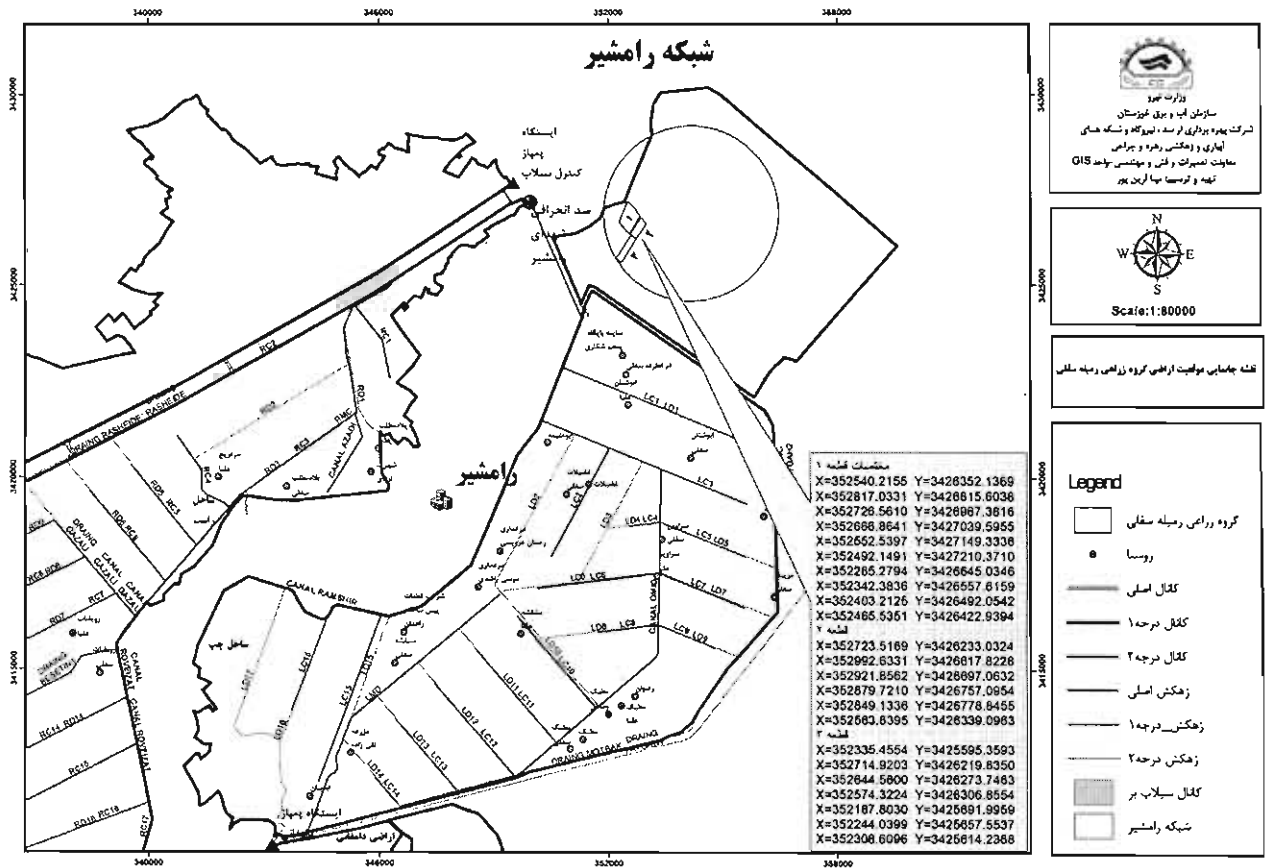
340000 346000 352000 358000

شبکه رامشیر

وزارت نیرو
سازمان آب و برق خوزستان
شرکت بهره برداری از سد، نیروگاه و شبکه های آبیاری و زهکشی زهره و جراحی
معاونت تعمیرات و فنی و مهندسی-واحد GIS
تهیه و ترسیم: مهاآرین پور

N
W E
S
Scale:1:80000

نقشه جانمایی موقعیت اراضی گروه زراعی رمیله سفلی

Legend
گروه زراعی رمیله سفلی
روستا
کانال اصلی
کانال درجه۱
کانال درجه۲
زهکش اصلی
زهکش_درجه۱
زهکش درجه۲
کانال سیلاب بر
شبکه رامشیر

مختصات قطعه ۱
X=352540.2155 Y=3426352.1369
X=352817.0331 Y=3426615.6036
X=352728.5610 Y=3426967.3616
X=352668.8641 Y=3427039.5955
X=352552.5397 Y=3427149.3338
X=352492.1491 Y=3427210.3710
X=352265.2794 Y=3426645.0346
X=352342.3836 Y=3426557.6159
X=352403.2125 Y=3426492.0542
X=352465.5351 Y=3426422.9394
قطعه ۲
X=352723.5169 Y=3426233.0324
X=352992.6331 Y=3426617.8228
X=352921.8562 Y=3426697.0632
X=352879.7210 Y=3426757.0954
X=352849.1336 Y=3426778.8455
X=352563.8395 Y=3426339.0963
قطعه ۳
X=352335.4554 Y=3425595.3593
X=352714.9203 Y=3426219.8350
X=352644.5800 Y=3426273.7463
X=352574.3224 Y=3426306.8554
X=352187.8030 Y=3425691.9959
X=352244.0399 Y=3425657.5537
X=352308.6096 Y=3425614.2368

3430000 3425000 3420000 3415000

ایستگاه پمپاژ کنترل سیلاب
سد انحرافی شهدای رامشیر
رامشیر
DRAIN RASHODE RASHEDE
RC2
RD2
RC3
RD3
RC1
CANAL AZADI
RD5 RC5
RD6 RC6
CANAL GAZALI
DRAIN GAZALI
RC8 RD8
RC7
CANAL ROSTAM
RC14 RD14
RC15
RD16 RC16
RC17
CANAL RAMSHIR
ساحل چپ
LD17
LD16
LD18
LC15
LC16
LD15
LD14 LC14
LD13 LC13
LD12 LC12
LD11 LC11
LD10 LC10
LD9 LC9
LC8 LD8
LC7 LD7
LC6 LD6
LC5 LD5
LD4 LC4
LC3
LC2
LC1 LD1
LD2
LD3
CANAL GHAS
DRAIN MOTBAK DRAIN
ایستگاه پمپاژ
اراضی داخلی